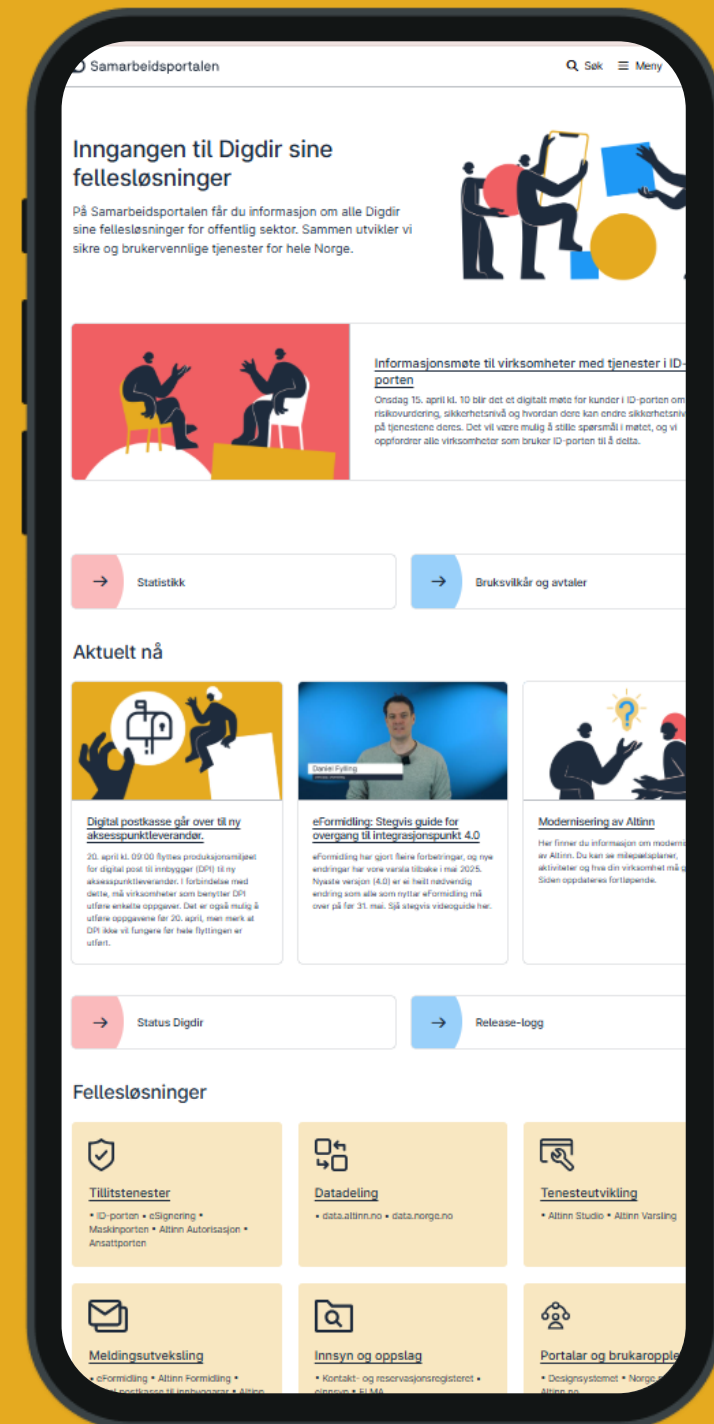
Samarbeidsportalen

Søk Meny

Inngangen til Digdir sine fellesløsninger

På Samarbeidsportalen får du informasjon om alle Digdir sine fellesløsninger for offentlig sektor. Sammen utvikler vi sikre og brukervennlige tjenester for hele Norge.

Informasjonsmøte til virksomheter med tjenester i ID-porten

Onsdag 15. april kl. 10 blir det et digitalt møte for kunder i ID-porten om risikovurdering, sikkerhetsnivå og hvordan dere kan endre sikkerhetsniv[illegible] på tjenestene deres. Det vil være mulig å stille spørsmål i møtet, og vi oppfordrer alle virksomheter som bruker ID-porten til å delta.

→ Statistikk

→ Bruksvilkår og avtaler

Aktuelt nå

Digital postkasse går over til ny aksesspunktleverandør.

20. april kl. 09:00 flyttes produksjonsmiljøet for digital post til innbygger (DPI) til ny aksesspunktleverandør. I forbindelse med dette, må virksomheter som benytter DPI utføre enkelte oppgaver. Det er også mulig å utføre oppgavene før 20. april, men merk at DPI ikke vil fungere før hele flyttingen er utført.

Daniel Fylling

eFormidling: Stegvis guide for overgang til integrasjonspunkt 4.0

eFormidling har gjort flere forbetringer, og nye endringer har vore varsla tilbake i mai 2025. Nyaste versjon (4.0) er ei heilt nødvendig endring som alle som nyttar eFormidling må over på før 31. mai. Sjå stegvis videoguide her.

Modernisering av Altinn

Her finner du informasjon om modern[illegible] av Altinn. Du kan se milepælsplaner, aktiviteter og hva din virksomhet må g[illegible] Siden oppdateres fortløpende.

→ Status Digdir

→ Release-logg

Fellesløsninger

Tillitstenester
• ID-porten • eSignering • Maskinporten • Altinn Autorisasjon • Ansattporten

Datadeling
• data.altinn.no • data.norge.no

Tenesteutvikling
• Altinn Studio • Altinn Varsling

Meldingsutveksling
• eFormidling • Altinn Formidling • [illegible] postkasse til innbyggarar • Altinn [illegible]

Innsyn og oppslag
• Kontakt- og reservasjonsregisteret • einnsyn • ELMA

Portalar og brukaropple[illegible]
• Designsystemet • Norge.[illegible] Altinn.no